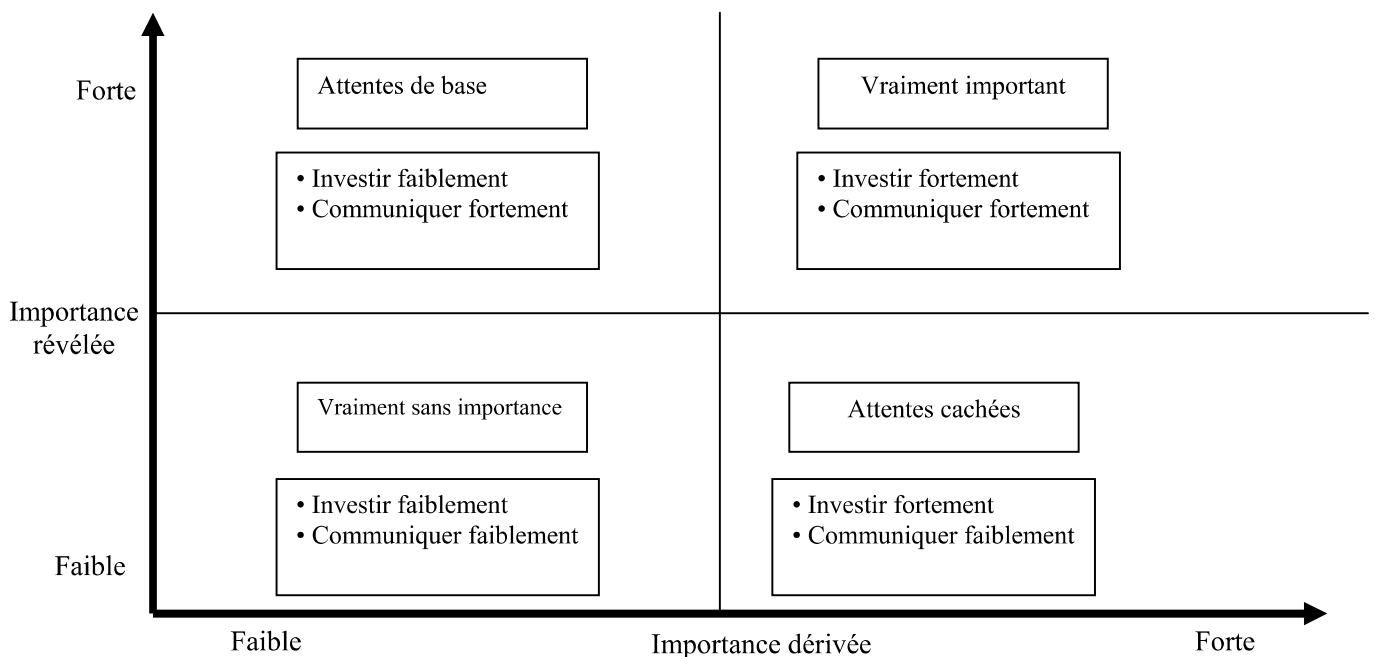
Forte

Attentes de base

• Investir faiblement
• Communiquer fortement

Vraiment important

• Investir fortement
• Communiquer fortement

Importance révélée

Vraiment sans importance

• Investir faiblement
• Communiquer faiblement

Attentes cachées

• Investir fortement
• Communiquer faiblement

Faible

Faible

Importance dérivée

Forte